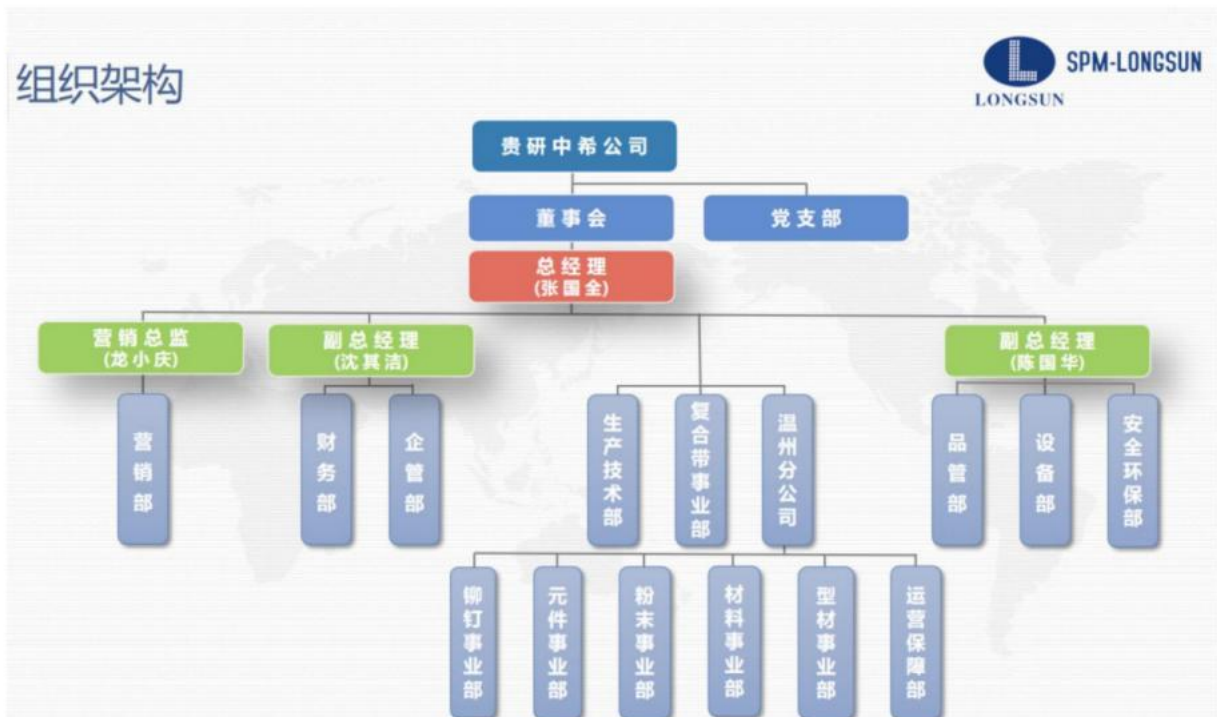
组织架构

LONGSUN SPM-LONGSUN

贵研中希公司

董事会

党支部

总经理
(张国全)

营销总监
(龙小庆)

副总经理
(沈其洁)

副总经理
(陈国华)

营销部

财务部

企管部

生产技术部

复合带事业部

温州分公司

品管部

设备部

安全环保部

铆钉事业部

元件事业部

粉末事业部

材料事业部

型材事业部

运营保障部